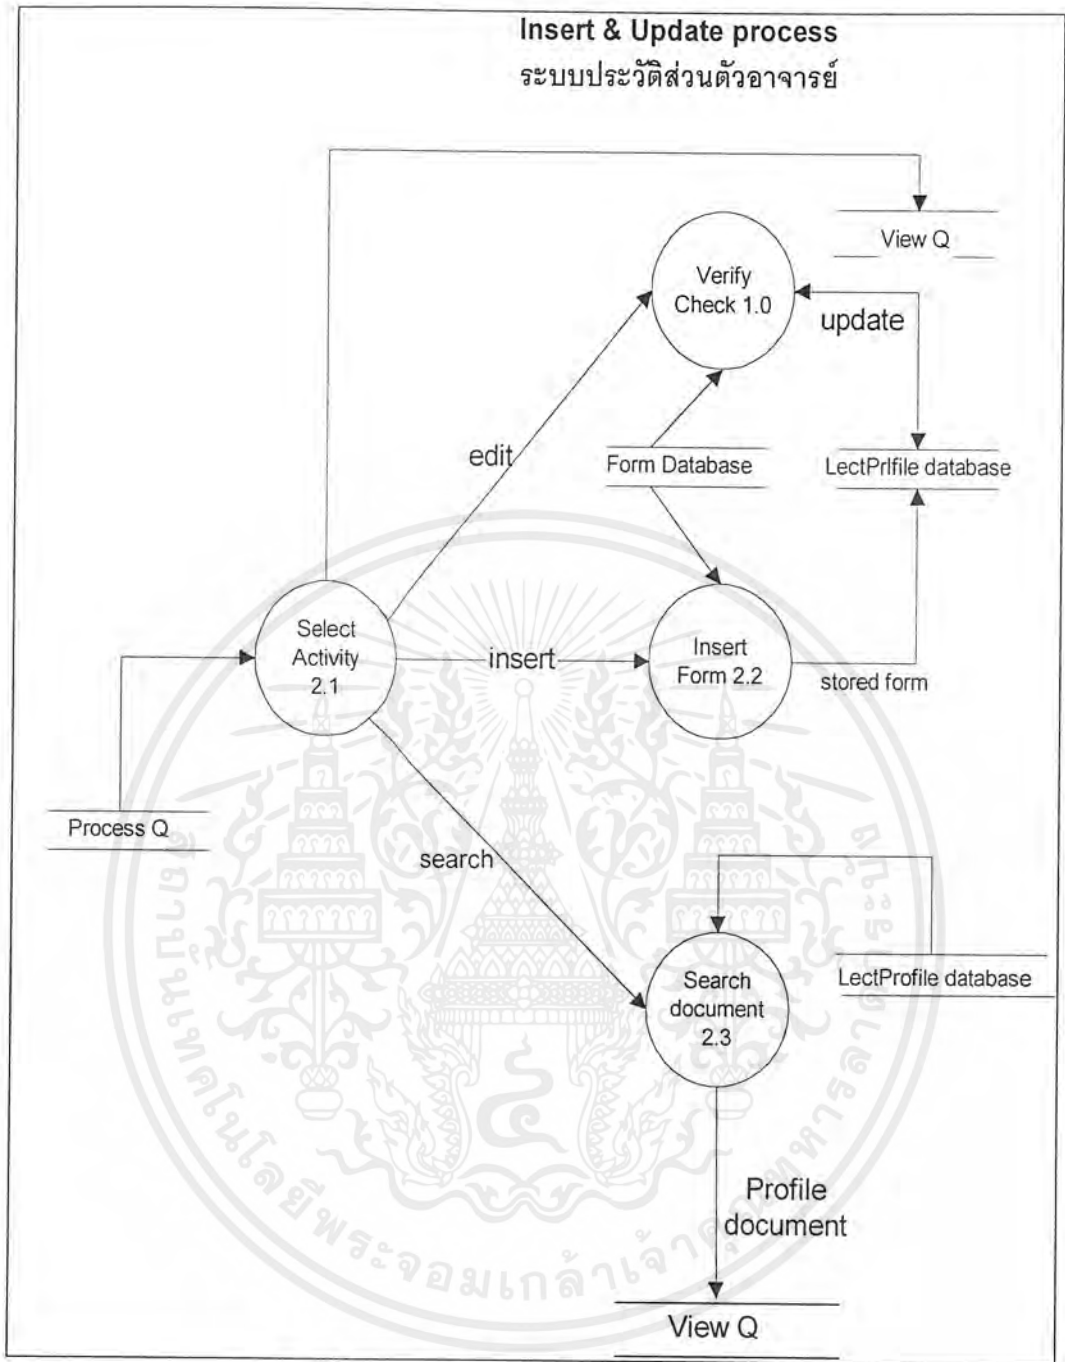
Insert & Update process
ระบบประวัติส่วนตัวอาจารย์

View Q

Verify Check 1.0

update

edit

Form Database

LectPrlfile database

Select Activity 2.1

insert

Insert Form 2.2

stored form

Process Q

search

Search document 2.3

LectProfile database

Profile document

View Q

สถาบันเทคโนโลยีพระจอมเกล้าเจ้าคุณทหารลาดกระบัง